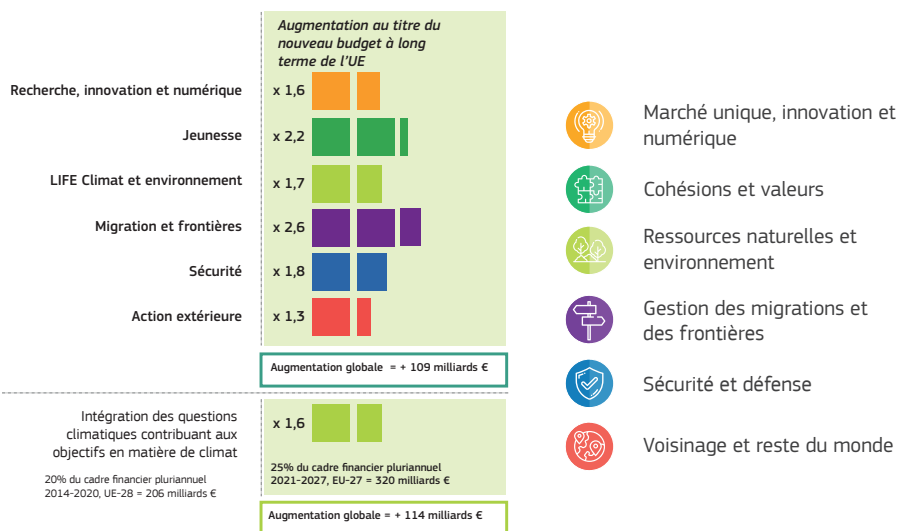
Augmentation au titre du nouveau budget à long terme de l'UE

| | |
|---|---|
| Recherche, innovation et numérique | x 1,6 |
| Jeunesse | x 2,2 |
| LIFE Climat et environnement | x 1,7 |
| Migration et frontières | x 2,6 |
| Sécurité | x 1,8 |
| Action extérieure | x 1,3 |

Augmentation globale = + 109 milliards €

Intégration des questions climatiques contribuant aux objectifs en matière de climat

x 1,6

20% du cadre financier pluriannuel 2014-2020, UE-28 = 206 milliards €

25% du cadre financier pluriannuel 2021-2027, EU-27 = 320 milliards €

Augmentation globale = + 114 milliards €

Marché unique, innovation et numérique

Cohésions et valeurs

Ressources naturelles et environnement

Gestion des migrations et des frontières

Sécurité et défense

Voisinage et reste du monde